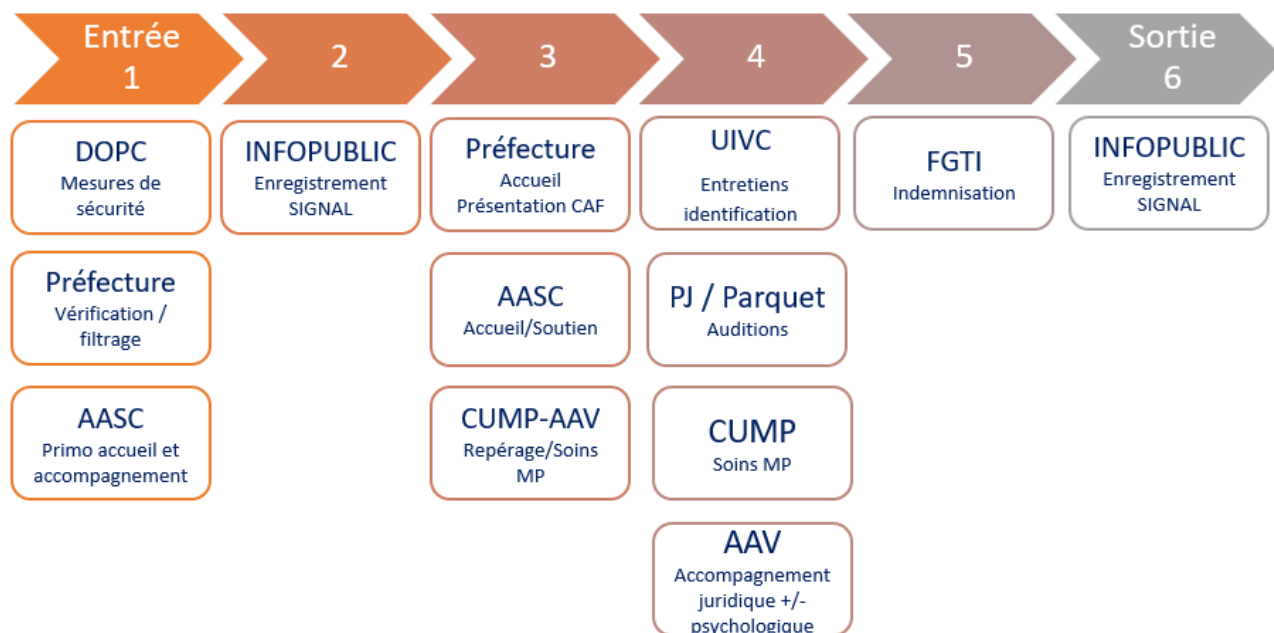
Entrée
1

2

3

4

5

Sortie
6

DOPC
Mesures de sécurité

Préfecture
Vérification / filtrage

AASC
Primo accueil et accompagnement

INFOPUBLIC
Enregistrement SIGNAL

Préfecture
Accueil
Présentation CAF

AASC
Accueil/Soutien

CUMP-AAV
Repérage/Soins MP

UIVC
Entretiens identification

PJ / Parquet
Auditions

CUMP
Soins MP

AAV
Accompagnement juridique +/- psychologique

FGTI
Indemnisation

INFOPUBLIC
Enregistrement SIGNAL